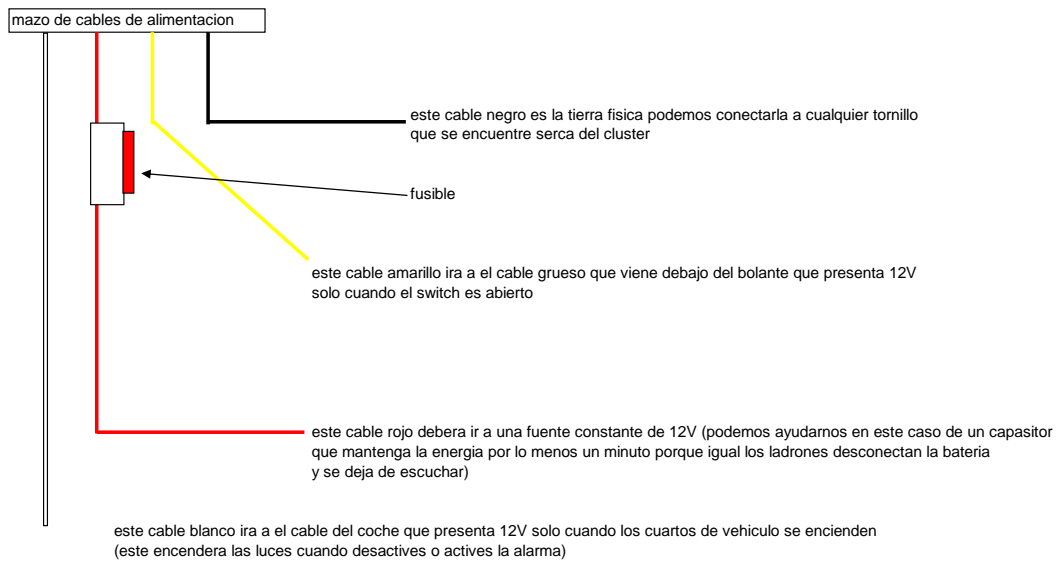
mazo de cables de alimentacion

este cable negro es la tierra fisica podemos conectarla a cualquier tornillo que se encuentre serca del cluster

fusible

este cable amarillo ira a el cable grueso que viene debajo del bolante que presenta 12V solo cuando el switch es abierto

este cable rojo debera ir a una fuente constante de 12V (podemos ayudarnos en este caso de un capasitor que mantenga la energia por lo menos un minuto porque igual los ladrones desconectan la bateria y se deja de escuchar)

este cable blanco ira a el cable del coche que presenta 12V solo cuando los cuartos de vehiculo se encienden (este encendera las luces cuando desactives o actives la alarma)